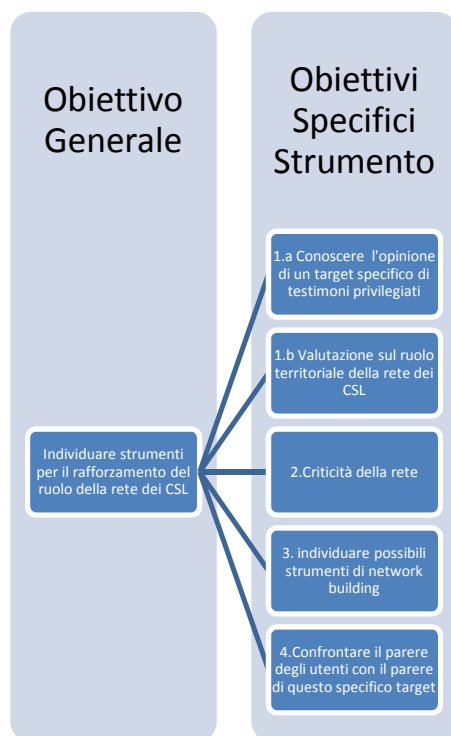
Obiettivo Generale

Obiettivi Specifici Strumento

Individuare strumenti per il rafforzamento del ruolo della rete dei CSL

1.a Conoscere l'opinione di un target specifico di testimoni privilegiati

1.b Valutazione sul ruolo territoriale della rete dei CSL

2.Criticità della rete

3. individuare possibili strumenti di network building

4.Confrontare il parere degli utenti con il parere di questo specifico target